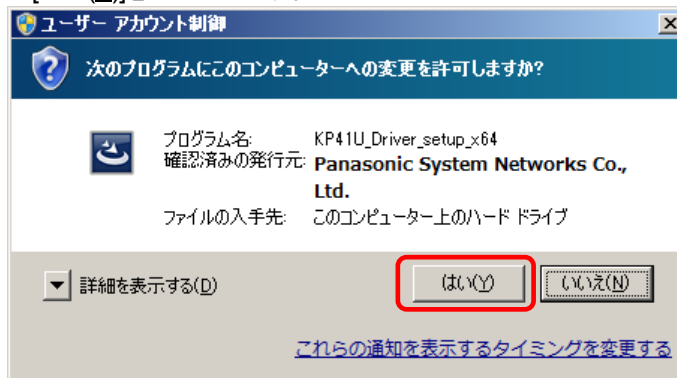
ユーザー アカウント制御

次のプログラムにこのコンピューターへの変更を許可しますか?

プログラム名: KP41U_Driver_setup_x64
確認済みの発行元: Panasonic System Networks Co., Ltd.
ファイルの入手先: このコンピューター上のハード ドライブ

詳細を表示する(D)

はい(Y)

いいえ(N)

これらの通知を表示するタイミングを変更する